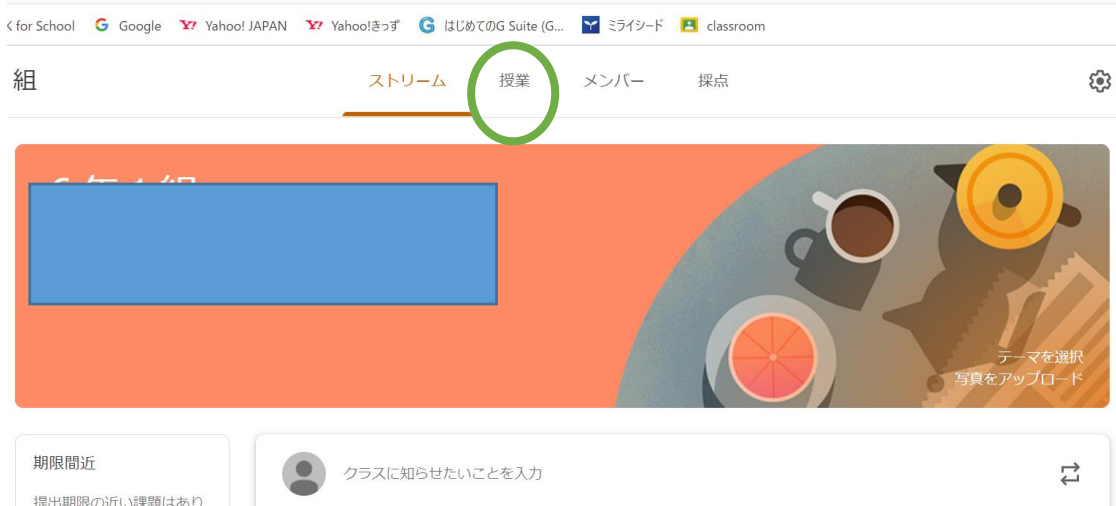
for School Google Yahoo! JAPAN Yahoo!きっず はじめてのG Suite (G... ミライシード classroom

組

ストリーム 授業 メンバー 採点

テーマを選択
写真をアップロード

期限間近

提出期限の近い課題はあり

クラスに知らせたいことを入力